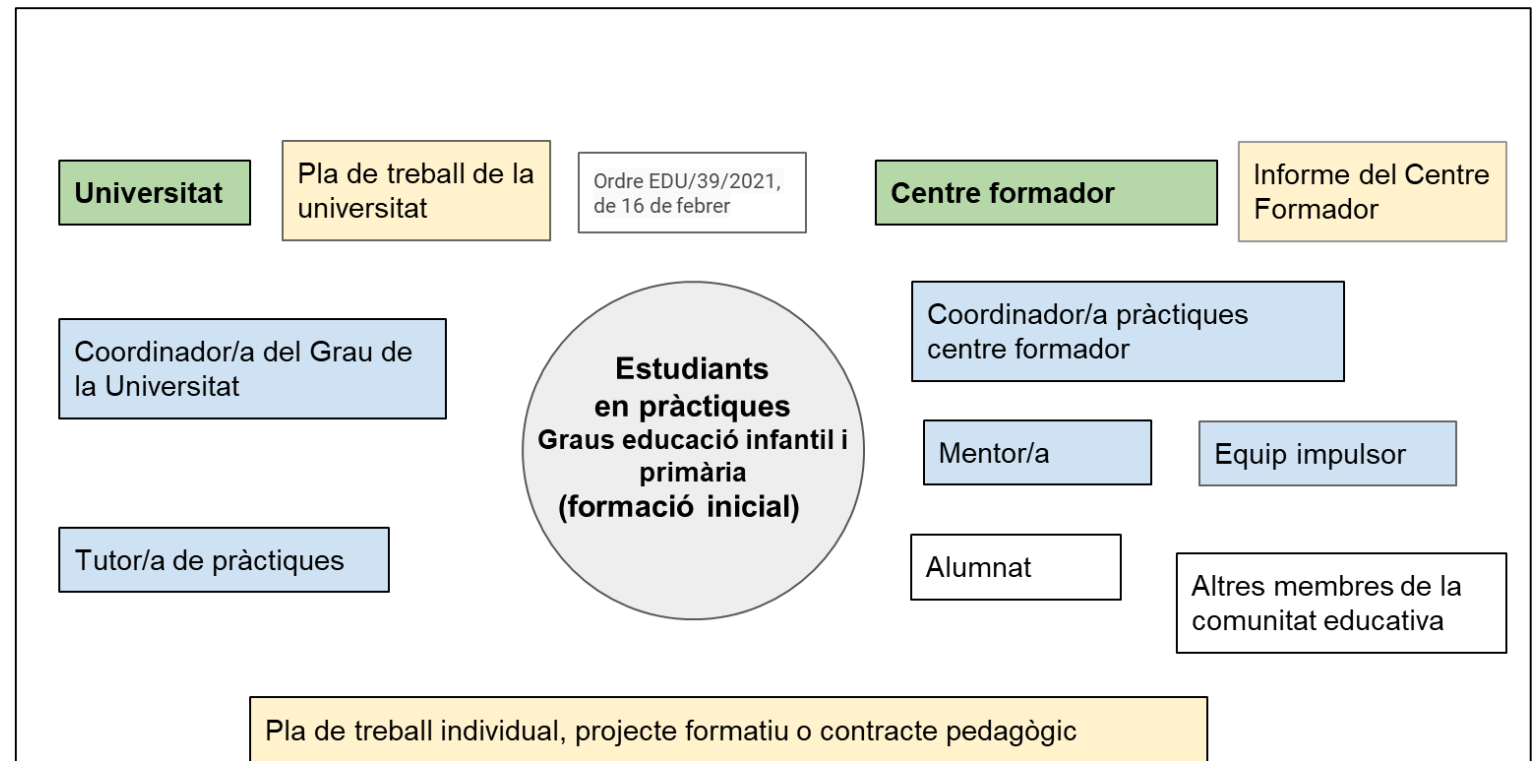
Universitat

Pla de treball de la universitat

Ordre EDU/39/2021, de 16 de febrer

Centre formador

Informe del Centre Formador

Coordinador/a del Grau de la Universitat

Estudiants en pràctiques
Graus educació infantil i primària
(formació inicial)

Coordinador/a pràctiques centre formador

Mentor/a

Equip impulsor

Tutor/a de pràctiques

Alumnat

Altres membres de la comunitat educativa

Pla de treball individual, projecte formatiu o contracte pedagògic